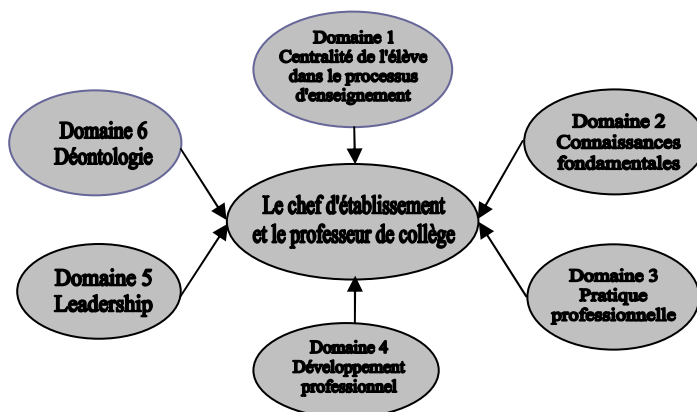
Domaine 1
Centralité de l'élève dans le processus d'enseignement

Domaine 6
Déontologie

Domaine 2
Connaissances fondamentales

Le chef d'établissement et le professeur de collège

Domaine 5
Leadership

Domaine 3
Pratique professionnelle

Domaine 4
Développement professionnel